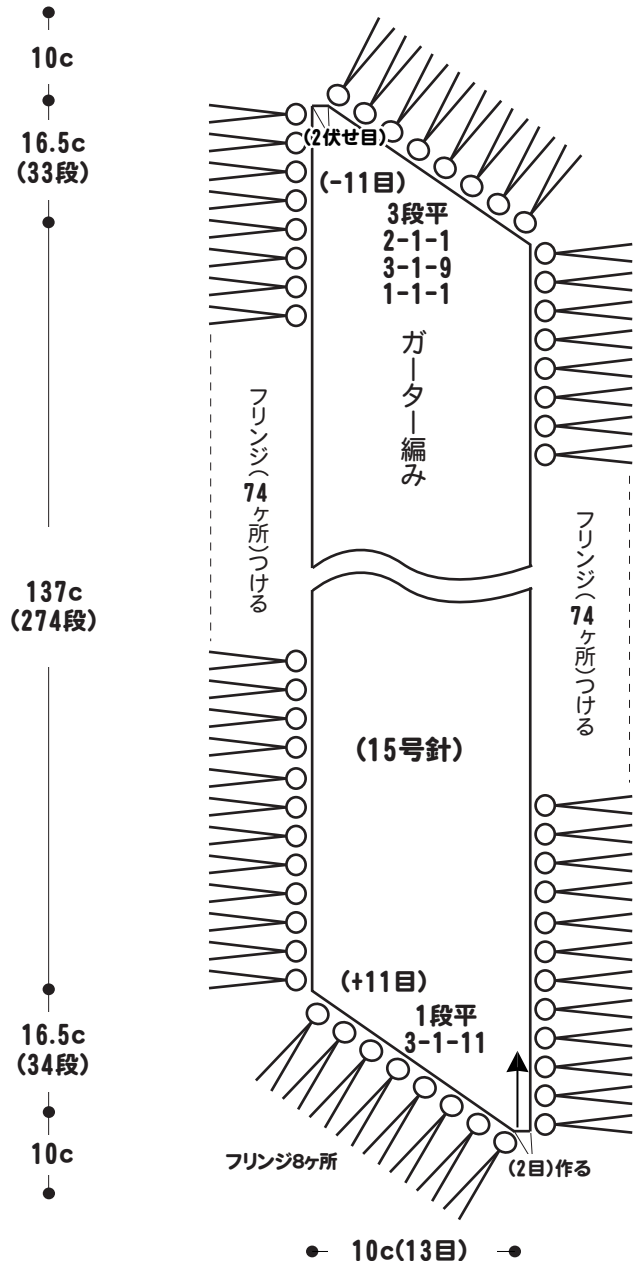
10c
16.5c
(33段)
(2伏せ目)
(-11目)
3段平
2-1-1
3-1-9
1-1-1
ガーター編み
フリンジ(74ヶ所)つける
137c
(274段)
フリンジ(74ヶ所)つける
(15号針)
(+11目)
1段平
3-1-11
16.5c
(34段)
10c
フリンジ8ヶ所
(2目)作る
10c(13目)